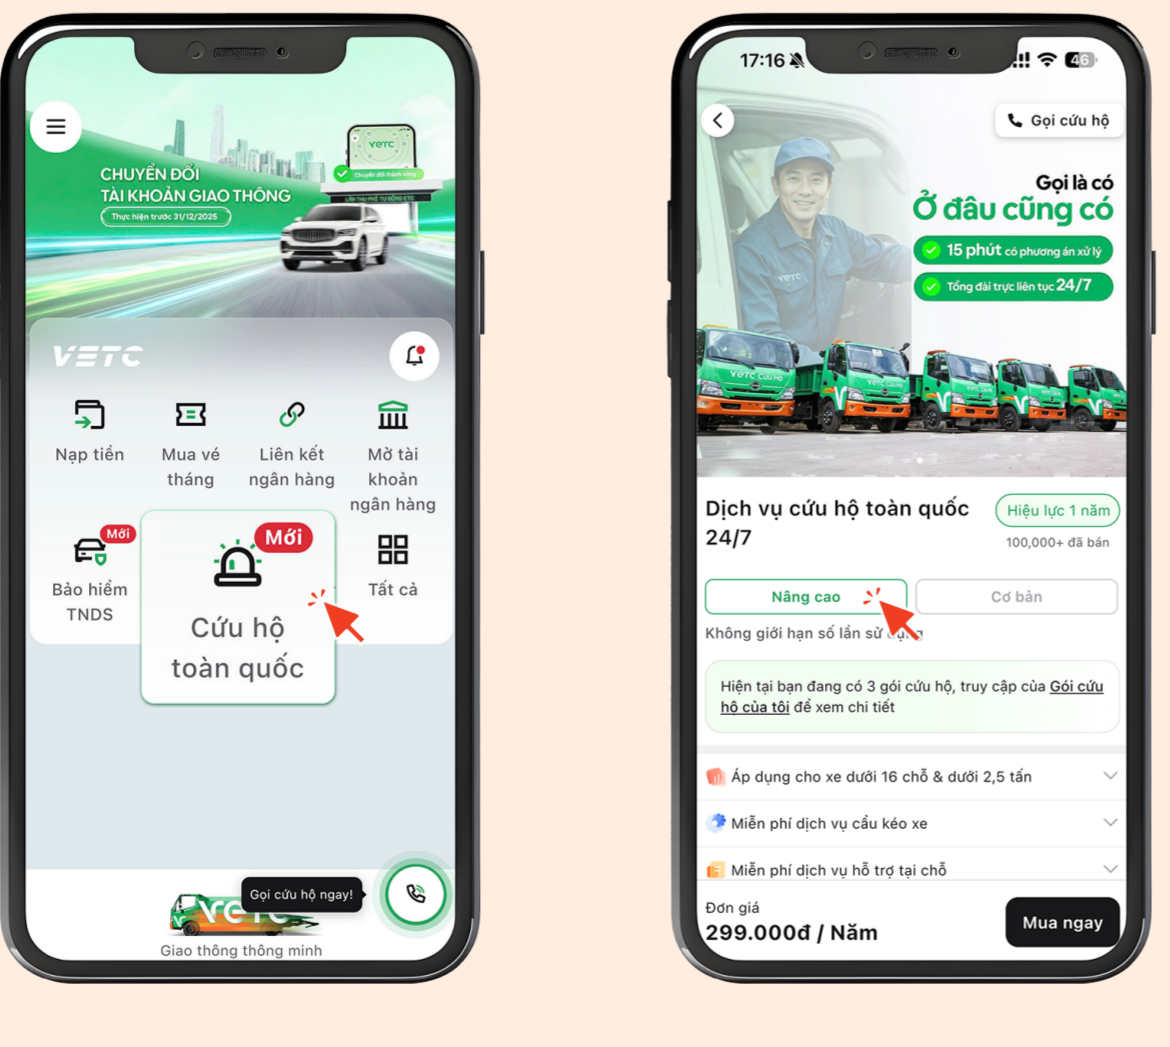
CHUYỂN ĐỔI TÀI KHOẢN GIAO THÔNG
Thực hiện trước 31/12/2025

VETC

Nạp tiền
Mua vé tháng
Liên kết ngân hàng
Mở tài khoản ngân hàng

Mới
Bảo hiểm TNDS
Mới
Cứu hộ toàn quốc
Tất cả

Gọi cứu hộ ngay!
Giao thông thông minh

17:16 46

Gọi cứu hộ

Gọi là có
Ở đâu cũng có
15 phút có phương án xử lý
Tổng đài trực liên tục 24/7

Dịch vụ cứu hộ toàn quốc 24/7
Hiệu lực 1 năm
100,000+ đã bán

Nâng cao
Cơ bản
Không giới hạn số lần sử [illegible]

Hiện tại bạn đang có 3 gói cứu hộ, truy cập của Gói cứu hộ của tôi để xem chi tiết

Áp dụng cho xe dưới 16 chỗ & dưới 2,5 tấn
Miễn phí dịch vụ cẩu kéo xe
Miễn phí dịch vụ hỗ trợ tại chỗ

Đơn giá
299.000đ / Năm
Mua ngay